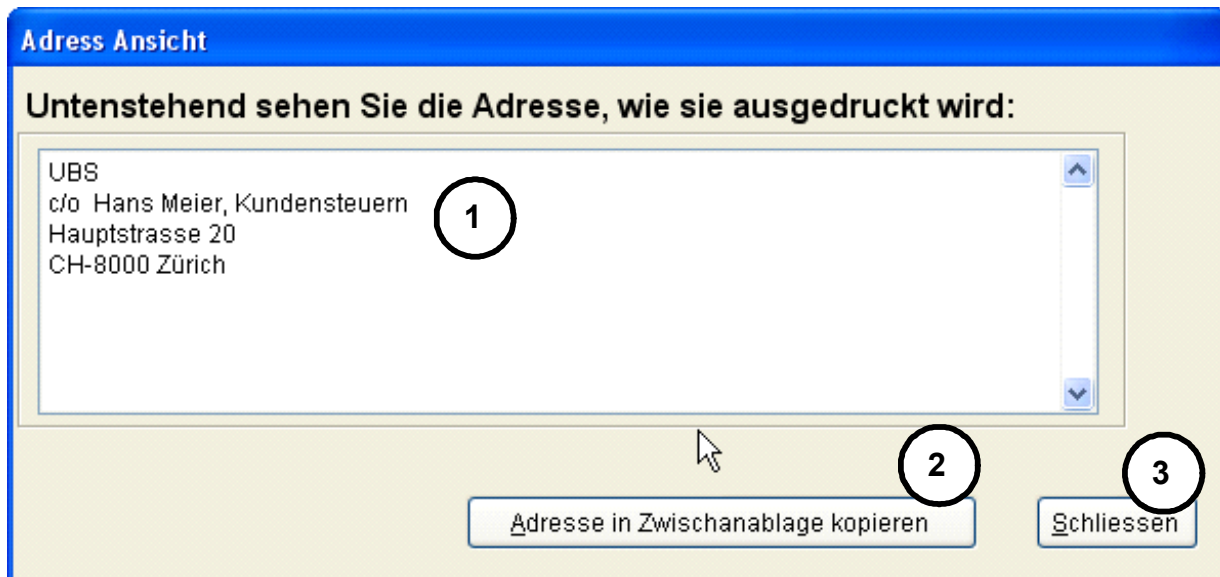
Adress Ansicht

Untenstehend sehen Sie die Adresse, wie sie ausgedruckt wird:

UBS
c/o Hans Meier, Kundensteuern
Hauptstrasse 20
CH-8000 Zürich

1

2

3

Adresse in Zwischanablage kopieren

Schliessen